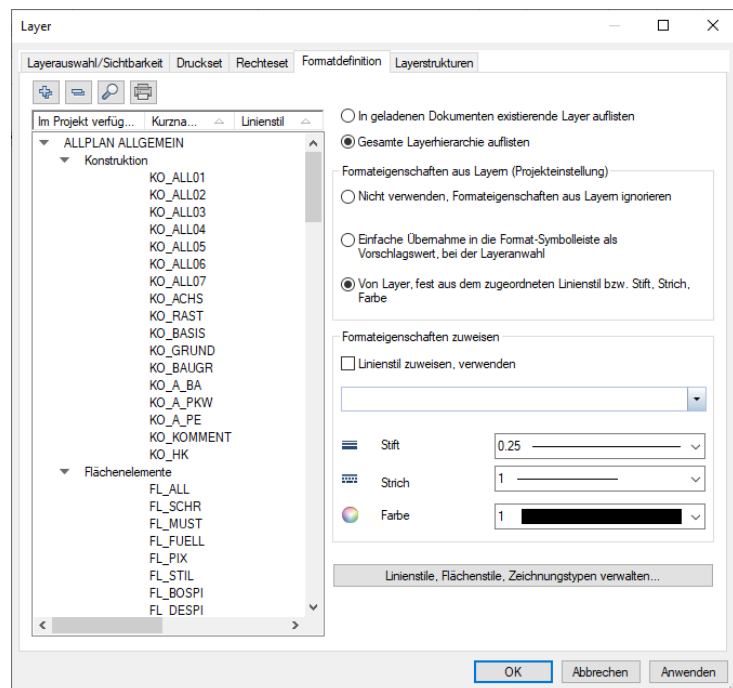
Layer

Layerauswahl/Sichtbarkeit | Druckset | Rechteset | Formatdefinition | Layerstrukturen

Im Projekt verfüg... | Kurzna... | Linienstil

ALLPLAN ALLGEMEIN
Konstruktion
KO_ALL01
KO_ALL02
KO_ALL03
KO_ALL04
KO_ALL05
KO_ALL06
KO_ALL07
KO_ACHS
KO_RAST
KO_BASIS
KO_GRUND
KO_BAUGR
KO_A_BA
KO_A_PKW
KO_A_PE
KO_KOMMENT
KO_HK
Flächenelemente
FL_ALL
FL_SCHR
FL_MUST
FL_FUELL
FL_PIX
FL_STIL
FL_BOSPI
FL_DESPI

In geladenen Dokumenten existierende Layer auflisten
Gesamte Layerhierarchie auflisten

Formateigenschaften aus Layern (Projekteinstellung)
Nicht verwenden, Formateigenschaften aus Layern ignorieren
Einfache Übernahme in die Format-Symbolleiste als Vorschlagswert, bei der Layeranwahl
Von Layer, fest aus dem zugeordneten Linienstil bzw. Stift, Strich, Farbe

Formateigenschaften zuweisen
Linienstil zuweisen, verwenden

Stift 0.25
Strich 1
Farbe 1

Linienstile, Flächenstile, Zeichnungstypen verwalten...

OK | Abbrechen | Anwenden